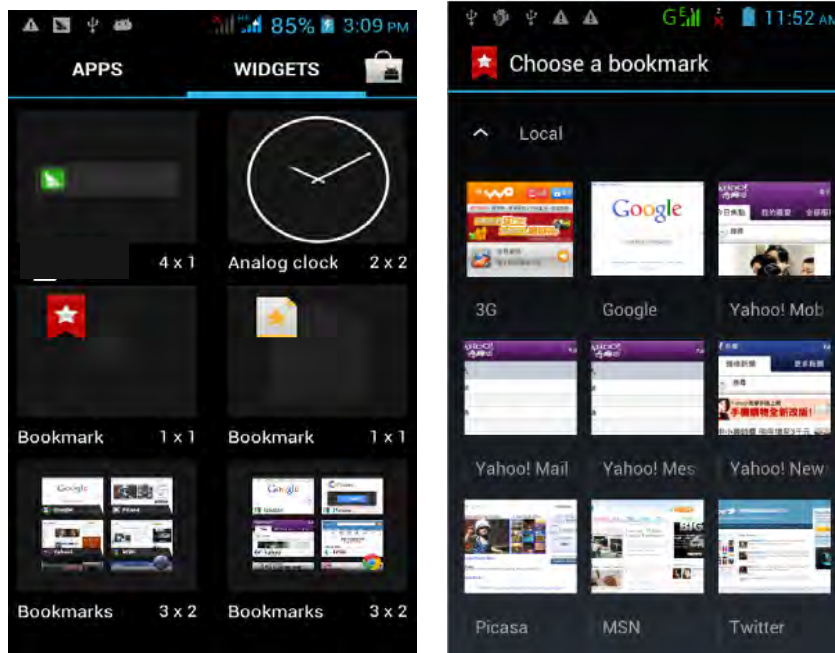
85% 3:09 PM

APPS WIDGETS

4 x 1 Analog clock 2 x 2

Bookmark 1 x 1 Bookmark 1 x 1

Bookmarks 3 x 2 Bookmarks 3 x 2

11:52 AM

Choose a bookmark

Local

Google

3G Google Yahoo! Mob

Yahoo! Mail Yahoo! Mes Yahoo! New

Picasa MSN Twitter